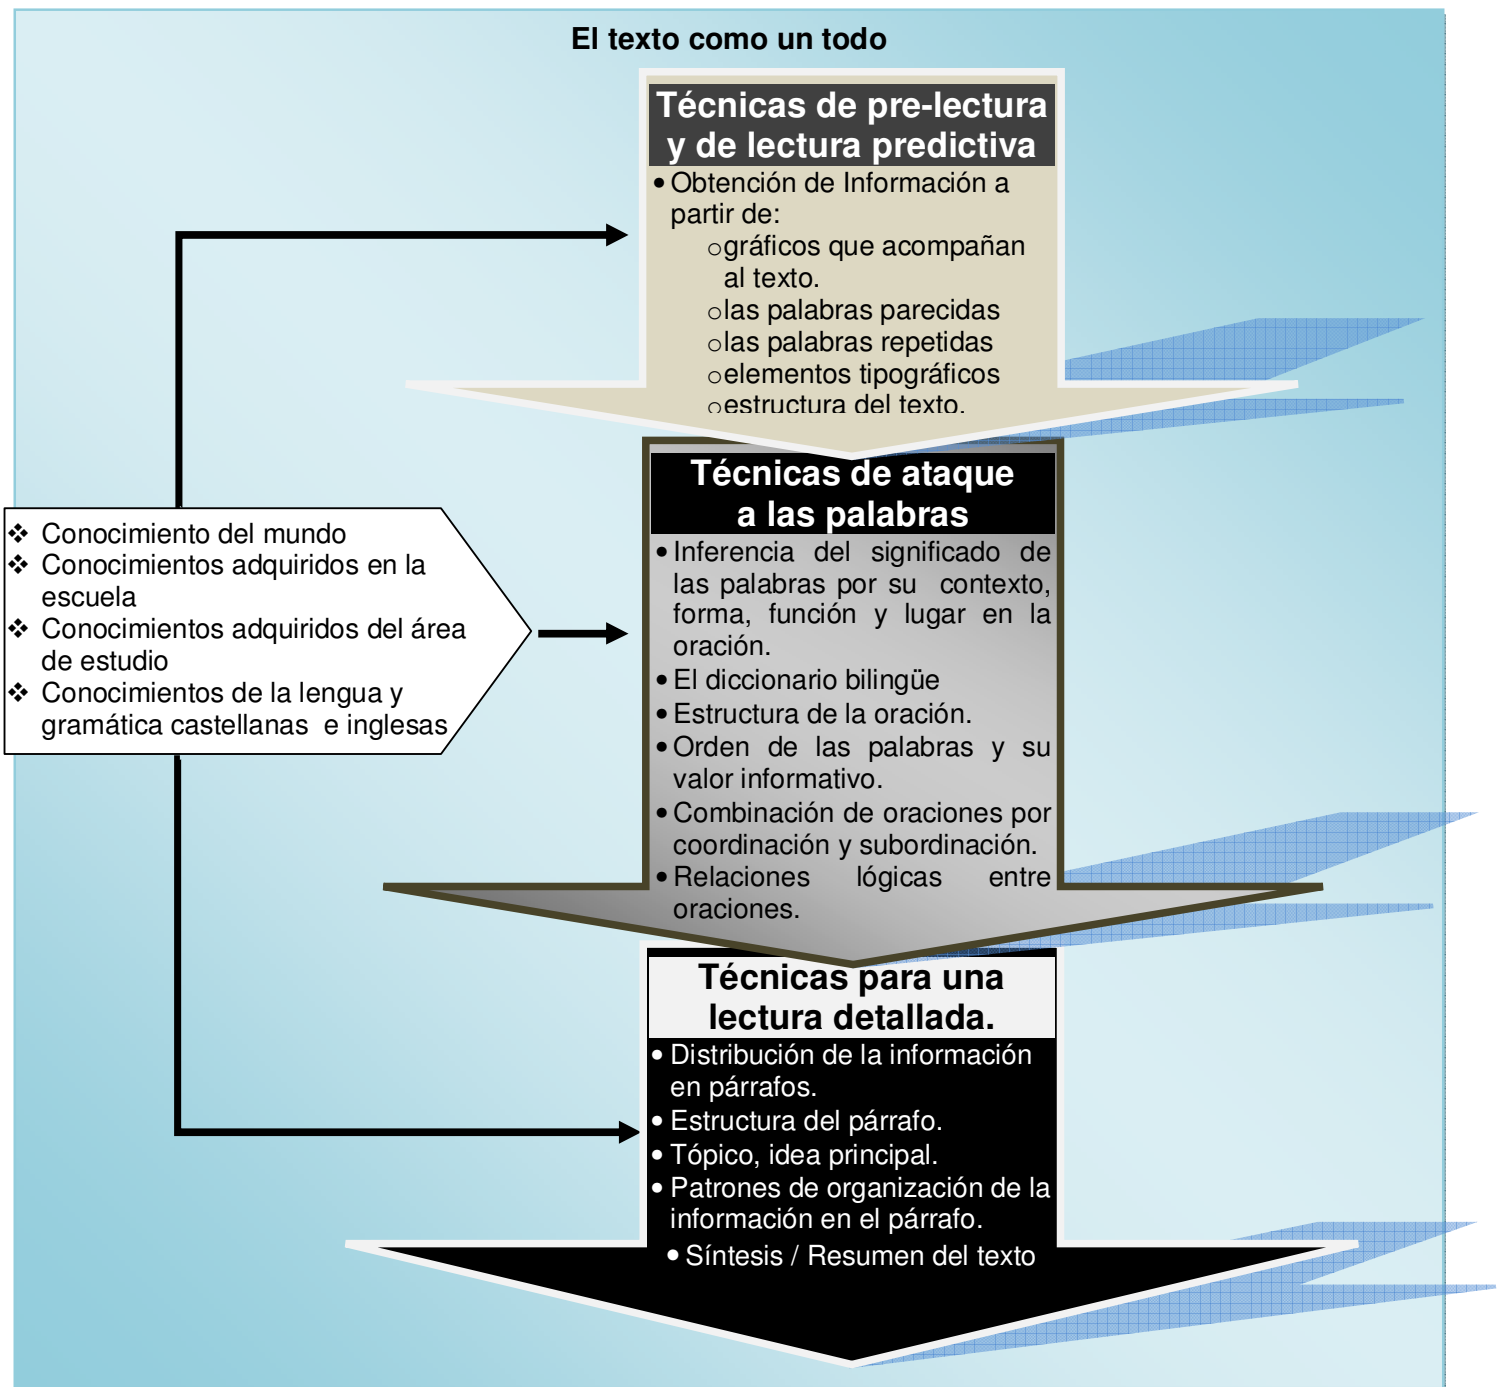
El texto como un todo

Técnicas de pre-lectura y de lectura predictiva

- Obtención de Información a partir de:
  - gráficos que acompañan al texto.
  - las palabras parecidas
  - las palabras repetidas
  - elementos tipográficos
  - estructura del texto.

Técnicas de ataque a las palabras

- Inferencia del significado de las palabras por su contexto, forma, función y lugar en la oración.
- El diccionario bilingüe
- Estructura de la oración.
- Orden de las palabras y su valor informativo.
- Combinación de oraciones por coordinación y subordinación.
- Relaciones lógicas entre oraciones.

❖ Conocimiento del mundo
❖ Conocimientos adquiridos en la escuela
❖ Conocimientos adquiridos del área de estudio
❖ Conocimientos de la lengua y gramática castellanas e inglesas

Técnicas para una lectura detallada.

- Distribución de la información en párrafos.
- Estructura del párrafo.
- Tópico, idea principal.
- Patrones de organización de la información en el párrafo.
- Síntesis / Resumen del texto